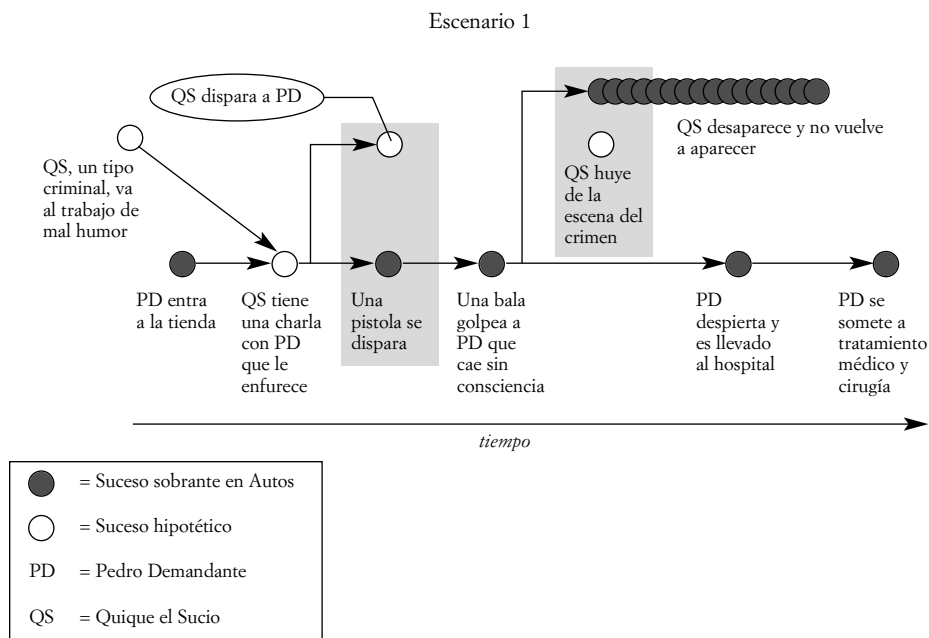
Escenario 1

QS dispara a PD

QS, un tipo criminal, va al trabajo de mal humor

QS huye de la escena del crimen

QS desaparece y no vuelve a aparecer

PD entra a la tienda

QS tiene una charla con PD que le enfurece

Una pistola se dispara

Una bala golpea a PD que cae sin consciencia

PD despierta y es llevado al hospital

PD se somete a tratamiento médico y cirugía

tiempo

= Suceso sobrante en Autos

= Suceso hipotético

PD = Pedro Demandante

QS = Quique el Sucio